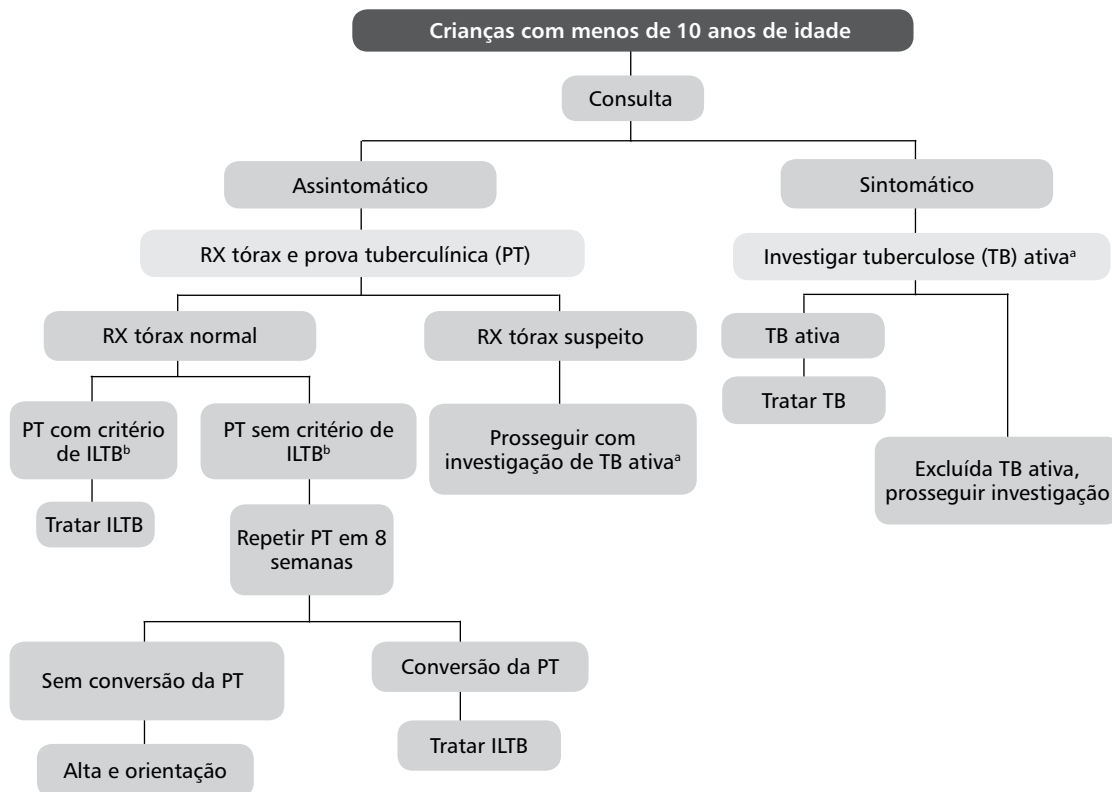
Crianças com menos de 10 anos de idade

Consulta

Assintomático

Sintomático

RX tórax e prova tuberculínica (PT)

Investigar tuberculose (TB) ativa$^{a}$

RX tórax normal

RX tórax suspeito

TB ativa

Tratar TB

PT com critério de ILTB$^{b}$

PT sem critério de ILTB$^{b}$

Prosseguir com investigação de TB ativa$^{a}$

Excluída TB ativa, prosseguir investigação

Tratar ILTB

Repetir PT em 8 semanas

Sem conversão da PT

Conversão da PT

Tratar ILTB

Alta e orientação